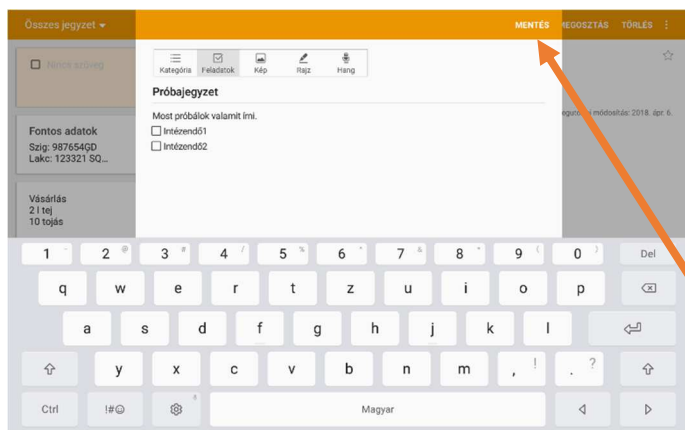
Összes jegyzet

MENTÉS MEGOSZTÁS TÖRLÉS

Nincs cím

Fontos adatok
Szig: 987654GD
Lakc: 123321 SQ...

Vásárlás
2 l tej
10 tojás

Kategória Feladatok Kép Rajz Hang

Próbajegyzet

Most próbálok valamit írni.
Intézendő1
Intézendő2

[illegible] módosítás: 2018. ápr. 6.

1 2 3 4 5 6 7 8 9 0 Del
q w e r t z u i o p
a s d f g h j k l
y x c v b n m , .
Ctrl !#☺ Magyar